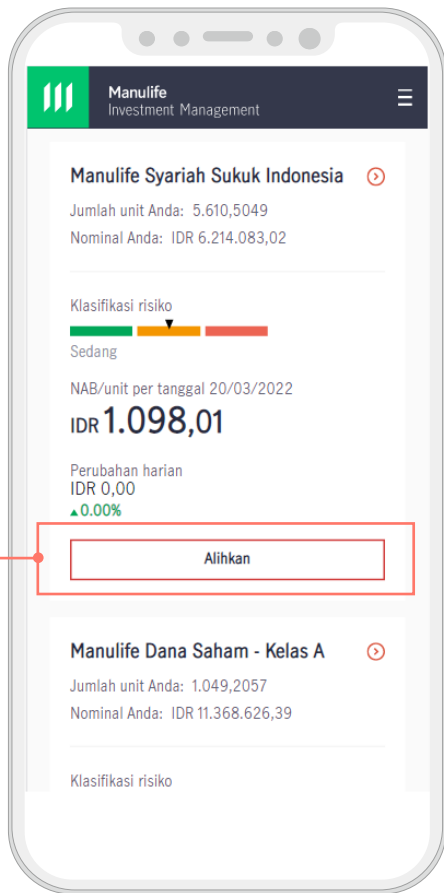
Manulife
Investment Management

Manulife Syariah Sukuk Indonesia

Jumlah unit Anda: 5.610,5049

Nominal Anda: IDR 6.214.083,02

Klasifikasi risiko

Sedang

NAB/unit per tanggal 20/03/2022

IDR 1.098,01

Perubahan harian

IDR 0,00

▲0.00%

Alihkan

Manulife Dana Saham - Kelas A

Jumlah unit Anda: 1.049,2057

Nominal Anda: IDR 11.368.626,39

Klasifikasi risiko